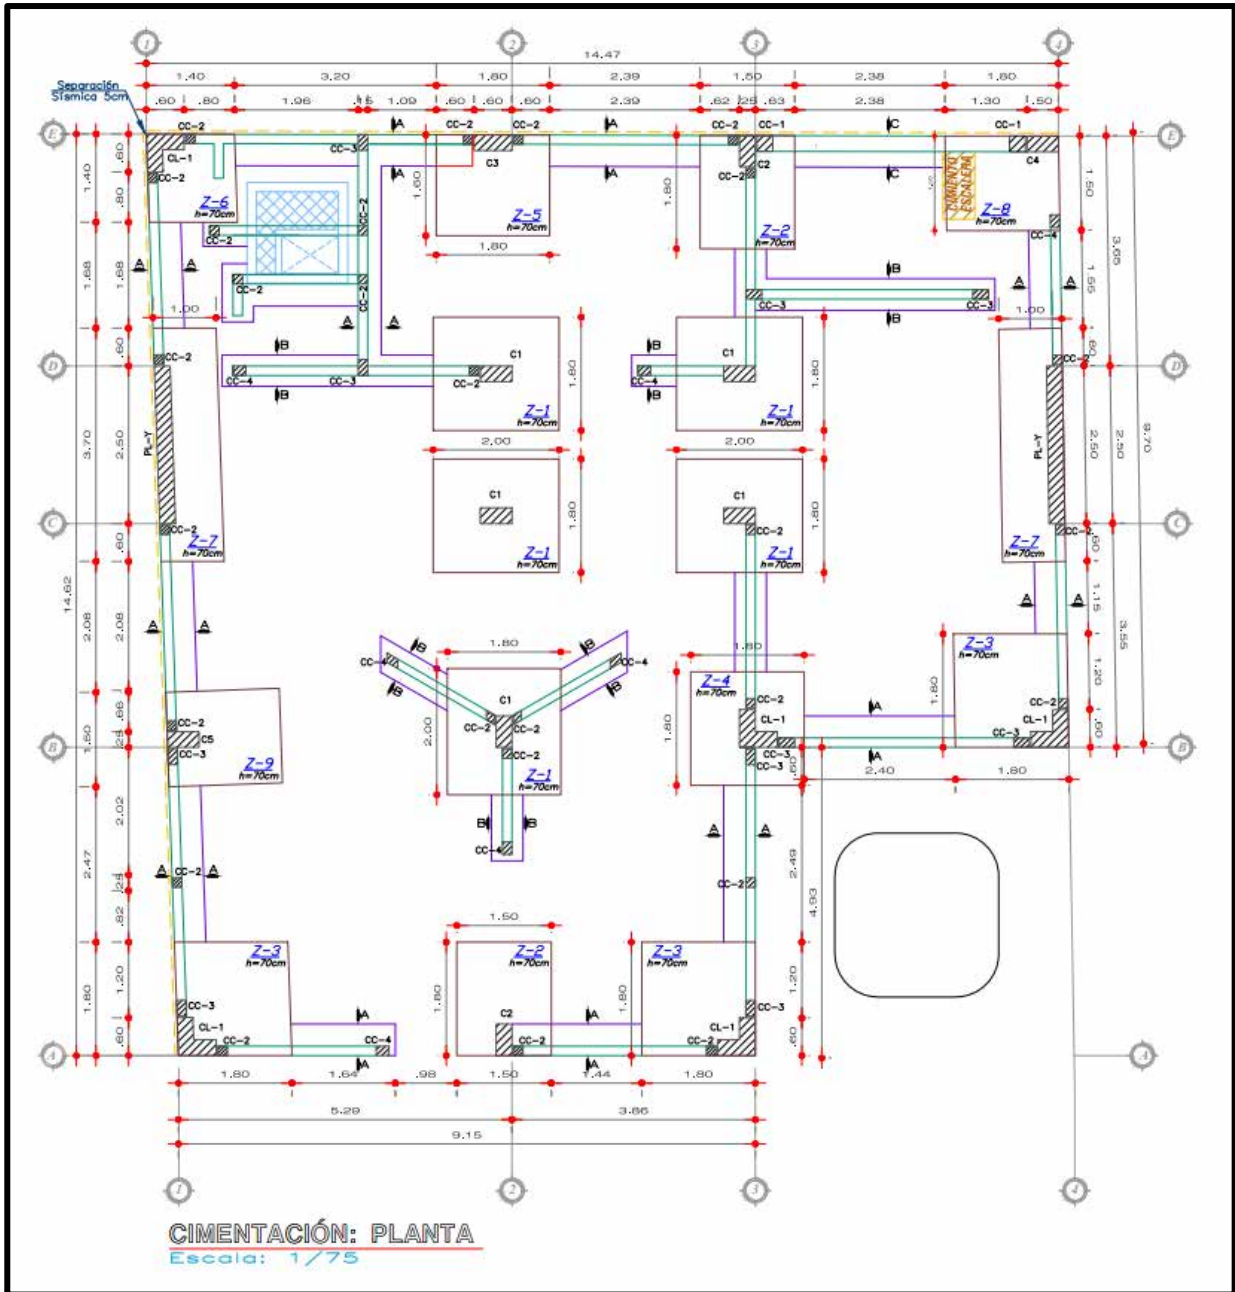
1 2 3 4

14.47

1.40 3.20 1.80 2.39 1.50 2.38 1.80

.60 .80 1.96 .15 1.09 .60 .60 .60 2.39 .62 .25 .63 2.38 1.30 .50

Separación Sísmica 5cm

E

CC-2 CC-2 CC-2 CC-2 CC-1 CC-1

CL-1 CC-2 CC-3 C3 C2 CC-2 C4 CC-4

Z-6 h=70cm

Z-5 h=70cm

Z-2 h=70cm

Z-8 h=70cm

CIMIENTO ESCALERA

CC-2 CC-2 CC-2 CC-3 CC-3

1.80 1.60 1.80 1.00 1.00

D

CC-2 CC-4 CC-3 C1 CC-2 C1 CC-4 CC-2

Z-1 h=70cm

Z-1 h=70cm

2.00 2.00

PL-Y PL-Y

C1 C1 CC-2

Z-1 h=70cm

Z-1 h=70cm

C

CC-2 CC-2

Z-7 h=70cm

Z-7 h=70cm

1.80 1.80 1.80 1.80

Z-3 h=70cm

CC-4 CC-4 C1 CC-2 CC-2 CC-2

Z-4 h=70cm

CC-2 CL-1 CC-3 CC-3

CC-2 CL-1 CC-3

Z-1 h=70cm

2.00 1.80

B

CC-2 C5 CC-3

Z-9 h=70cm

2.40 1.80

CC-4

CC-2 CC-2

1.50

Z-3 h=70cm

Z-2 h=70cm

Z-3 h=70cm

CC-3 CL-1 CC-2 CC-4 C2 CC-2 CL-1 CC-2 CC-3

A

1.80 1.64 .98 1.50 1.44 1.80

5.29 3.86

9.15

1.40 .60 .80 1.68 1.68 .60 3.70 2.50 .60 14.62 2.08 2.08 .66 1.50 .25 2.02 2.47 .25 .82 1.20 1.80 .60

1.50 1.55 3.65 .60 2.50 2.50 9.70 .60 1.15 3.55 1.20 .60 2.49 4.93 1.20 .60

CIMENTACIÓN: PLANTA
Escala: 1/75